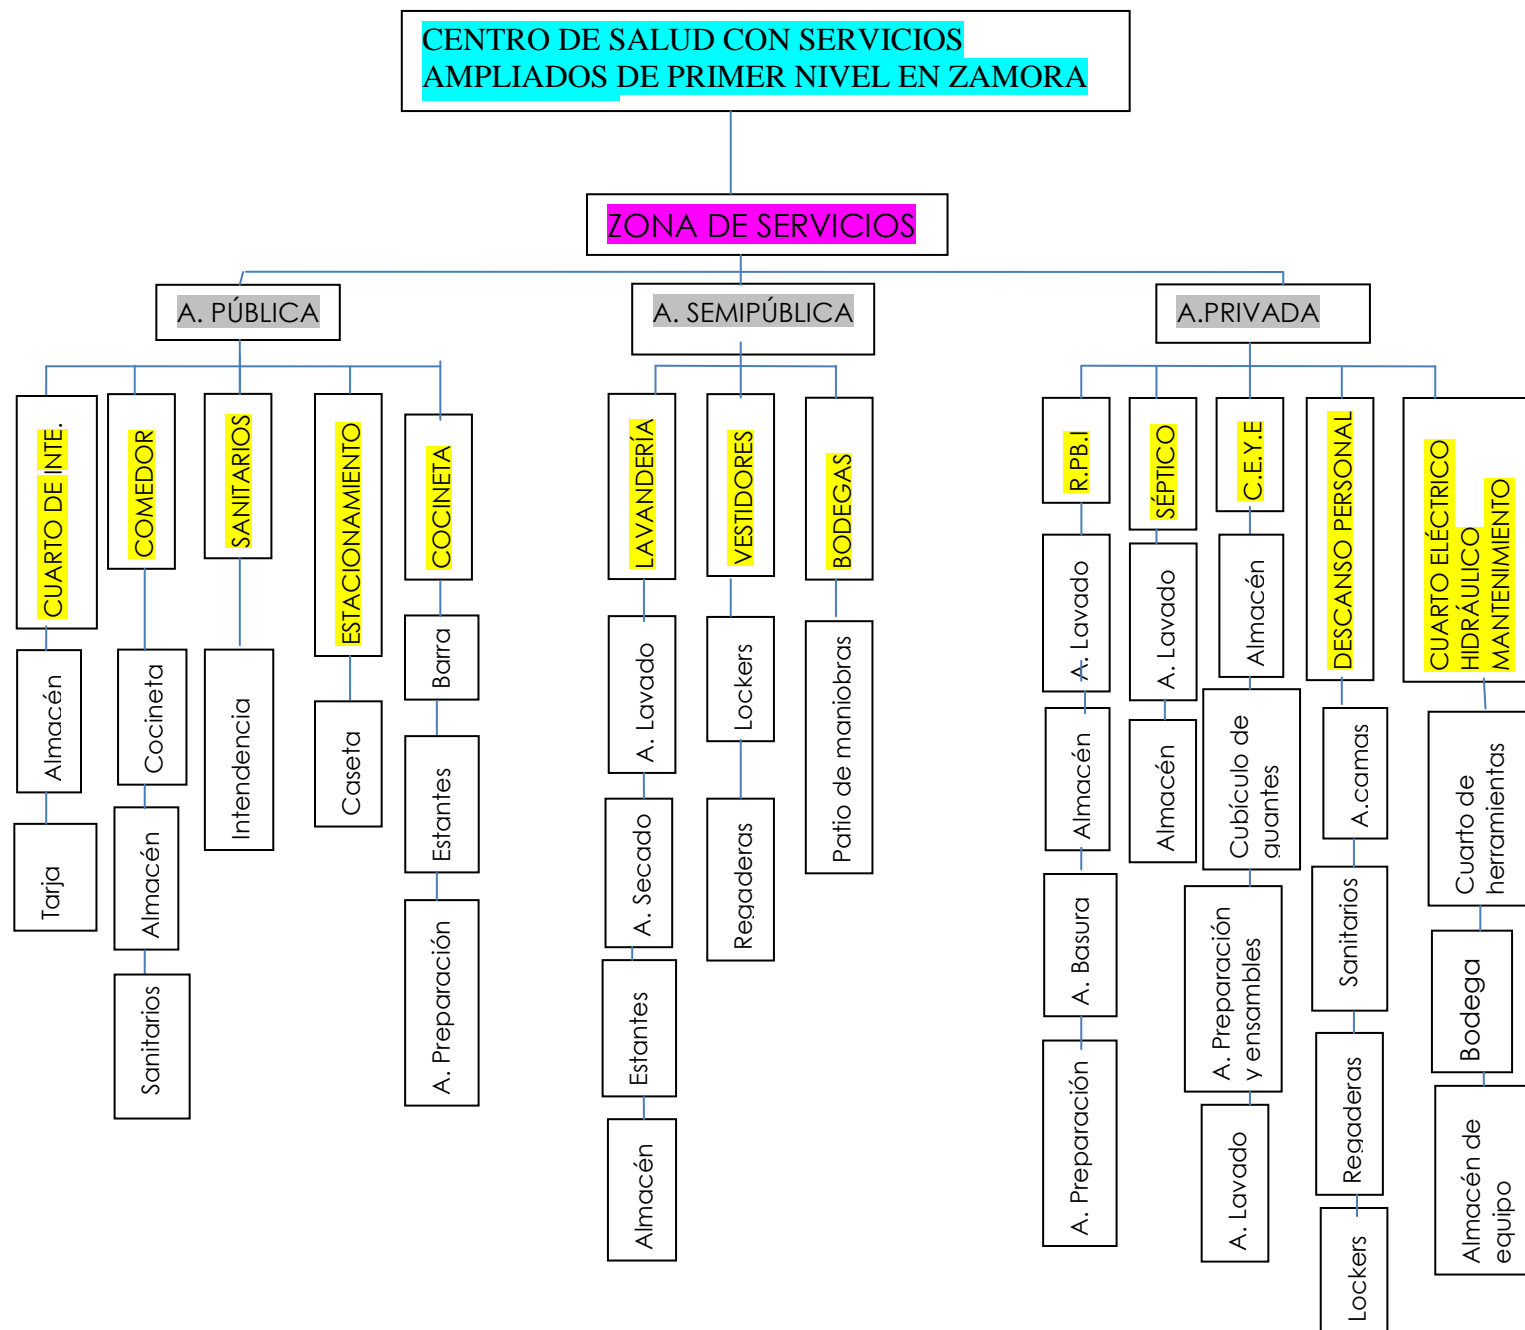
CENTRO DE SALUD CON SERVICIOS AMPLIADOS DE PRIMER NIVEL EN ZAMORA

ZONA DE SERVICIOS

A. PÚBLICA

CUARTO DE INTE.
Almacén
Tarja

COMEDOR
Cocineta
Almacén
Sanitarios

SANITARIOS
Intendencia

ESTACIONAMIENTO
Caseta

COCINETA
Barra
Estantes
A. Preparación

A. SEMIPÚBLICA

LAVANDERÍA
A. Lavado
A. Secado
Estantes
Almacén

VESTIDORES
Lockers
Regaderas

BODEGAS
Patio de maniobras

A.PRIVADA

R.PB.I
A. Lavado
Almacén
A. Basura
A. Preparación

SÉPTICO
A. Lavado
Almacén

C.E.Y.E
Almacén
Cubículo de guantes
A. Preparación y ensambles
A. Lavado

DESCANSO PERSONAL
A.camas
Sanitarios
Regaderas
Lockers

CUARTO ELÉCTRICO HIDRÁULICO MANTENIMIENTO
Cuarto de herramientas
Bodega
Almacén de equipo